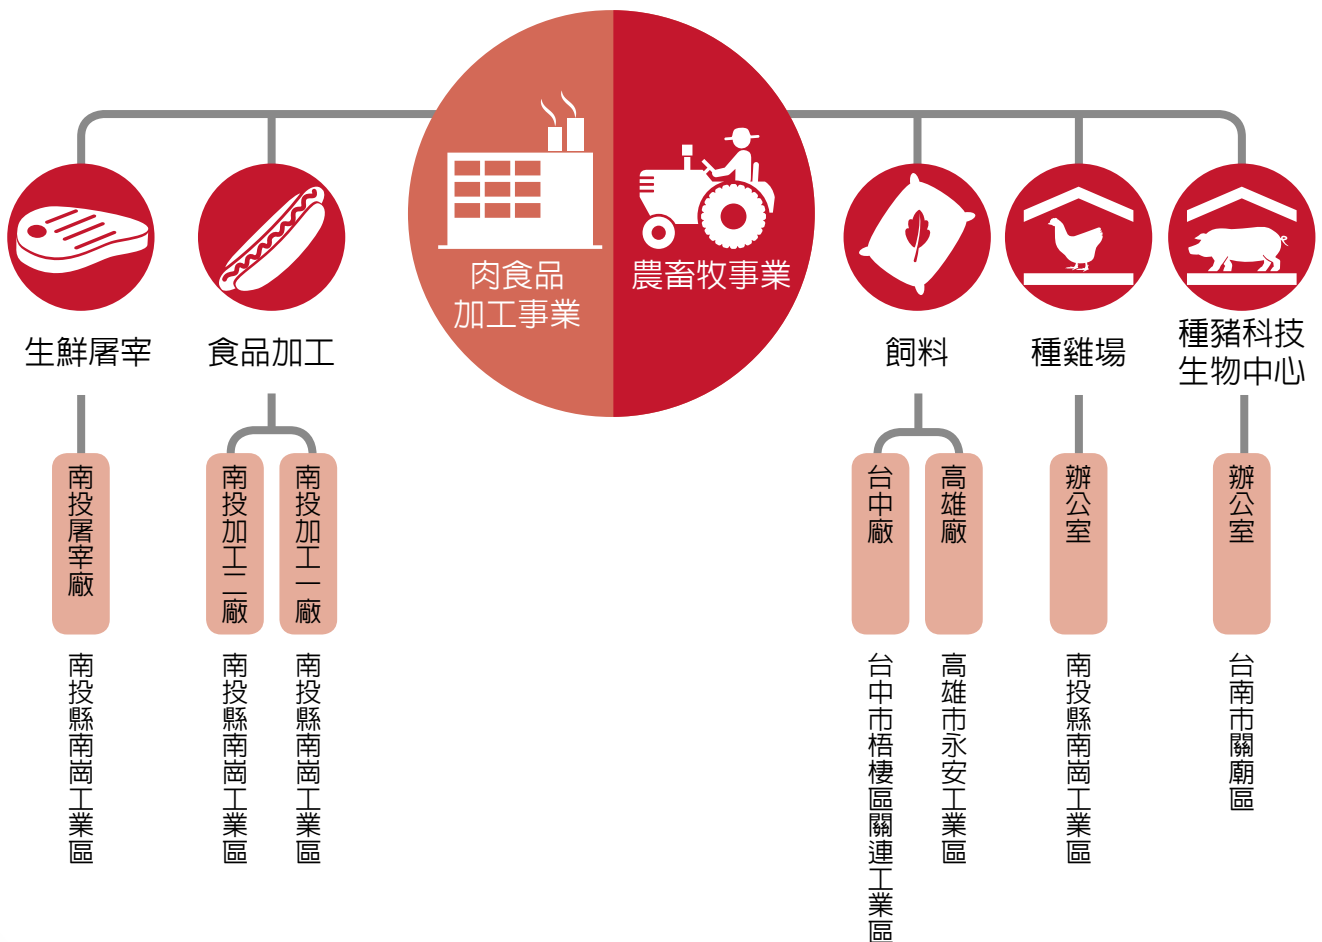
肉食品加工事業

農畜牧事業

生鮮屠宰

南投屠宰廠

南投縣南崗工業區

食品加工

南投加工二廠

南投縣南崗工業區

南投加工一廠

南投縣南崗工業區

飼料

台中廠

台中市梧棲區關連工業區

高雄廠

高雄市永安工業區

種雞場

辦公室

南投縣南崗工業區

種豬科技生物中心

辦公室

台南市關廟區